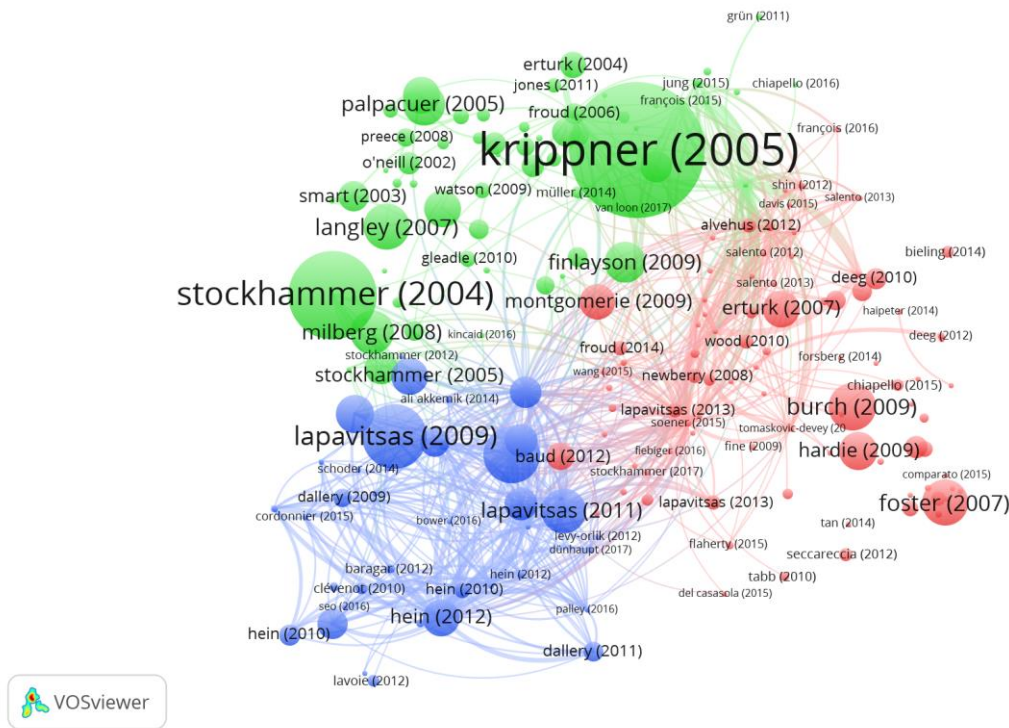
grün (2011)
erturk (2004)
jones (2011)
jung (2015)
chiapello (2016)
françois (2015)
palpacuer (2005)
froud (2006)
françois (2016)
preece (2008)
krippner (2005)
o'neill (2002)
shin (2012)
salento (2013)
smart (2003)
watson (2009)
müller (2014)
davis (2015)
van loon (2017)
alvehus (2012)
langley (2007)
salento (2012)
bieling (2014)
gleadle (2010)
finlayson (2009)
deeg (2010)
salento (2013)
stockhammer (2004)
montgomerie (2009)
erturk (2007)
haipeter (2014)
milberg (2008)
kincaid (2016)
deeg (2012)
wood (2010)
stockhammer (2012)
froud (2014)
forsberg (2014)
stockhammer (2005)
wang (2015)
newberry (2008)
chiapello (2015)
ali akkemik (2014)
lapavitsas (2013)
burch (2009)
soener (2015)
tomaskovic-devey (20
lapavitsas (2009)
fine (2009)
flebiger (2016)
hardie (2009)
baud (2012)
schoder (2014)
stockhammer (2017)
comparato (2015)
dallery (2009)
lapavitsas (2013)
foster (2007)
lapavitsas (2011)
cordonnier (2015)
bower (2016)
levy-orlik (2012)
tan (2014)
dünhaupt (2017)
flaherty (2015)
seccareccia (2012)
baragar (2012)
hein (2012)
clévenot (2010)
hein (2010)
tabb (2010)
del casasola (2015)
seo (2016)
palley (2016)
hein (2012)
hein (2010)
dallery (2011)
lavoie (2012)
VOSviewer